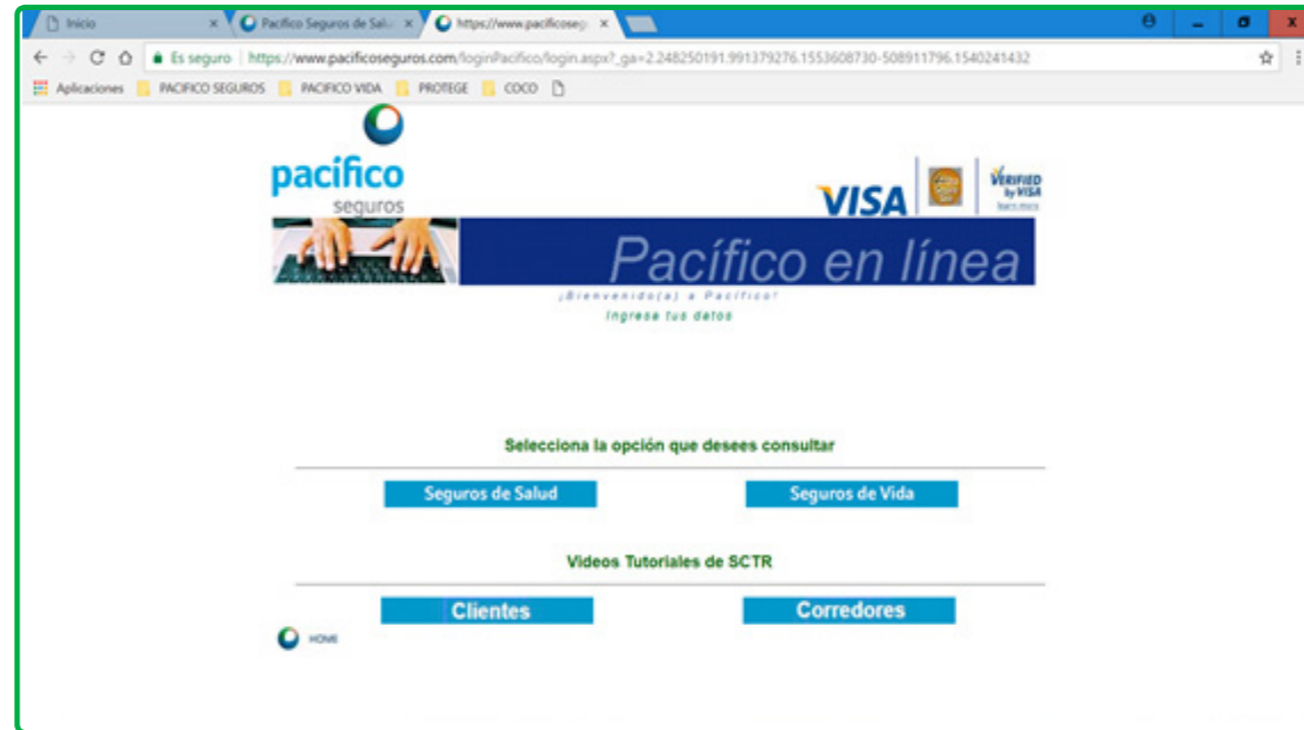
Inicio
Pacifico Seguros de Salu
https://www.pacificoseg
Es seguro | https://www.pacificoseguros.com/loginPacifico/login.aspx?_ga=2.248250191.991379276.1553608730-508911796.1540241432
Aplicaciones PACIFICO SEGUROS PACIFICO VIDA PROTEGE COCO

pacifico
seguros

VISA
VERIFIED by VISA
learn more

Pacífico en línea

¡Bienvenido(a) a Pacífico!
Ingresa tus datos

Selecciona la opción que desees consultar

Seguros de Salud
Seguros de Vida

Videos Tutoriales de SCTR

Clientes
Corredores

HOME